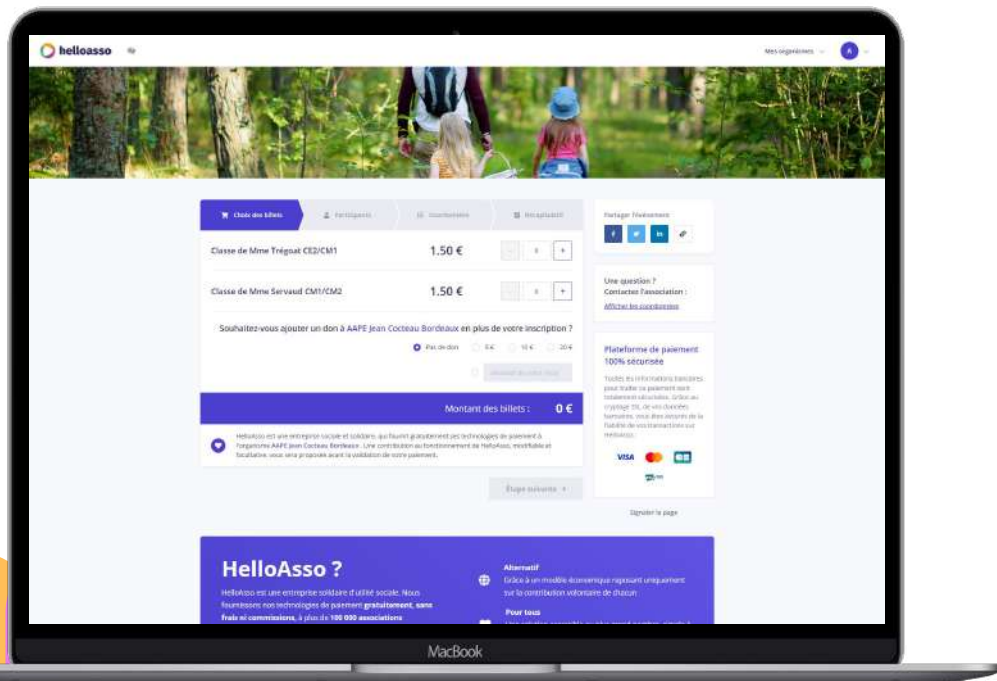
helloasso

Mes organismes

Choix des billets
Participants
Coordonnées
Récapitulatif

Classe de Mme Trégoat CE2/CM1
1.50 €
0
+

Classe de Mme Servaud CM1/CM2
1.50 €
0
+

Souhaitez-vous ajouter un don à AAPE Jean Cocteau Bordeaux en plus de votre inscription ?

Pas de don
5 €
10 €
20 €

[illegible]

Montant des billets : 0 €

HelloAsso est une entreprise sociale et solidaire, qui fournit gratuitement ses technologies de paiement à l'organisme AAPE Jean Cocteau Bordeaux. Une contribution au fonctionnement de HelloAsso, modifiable et facultative, vous sera proposée avant la validation de votre paiement.

Étape suivante

Partager l'événement

Une question ?
Contactez l'association :
Afficher les coordonnées

Plateforme de paiement 100% sécurisée

Toutes les informations bancaires pour traiter ce paiement sont totalement sécurisées. Grâce au cryptage SSL de vos données bancaires, vous êtes assurés de la fiabilité de vos transactions sur HelloAsso.

VISA

Signaler la page

HelloAsso ?

HelloAsso est une entreprise solidaire d'utilité sociale. Nous fournissons nos technologies de paiement gratuitement, sans frais ni commissions, à plus de 100 000 associations

Alternatif
Grâce à un modèle économique reposant uniquement sur la contribution volontaire de chacun

Pour tous

MacBook